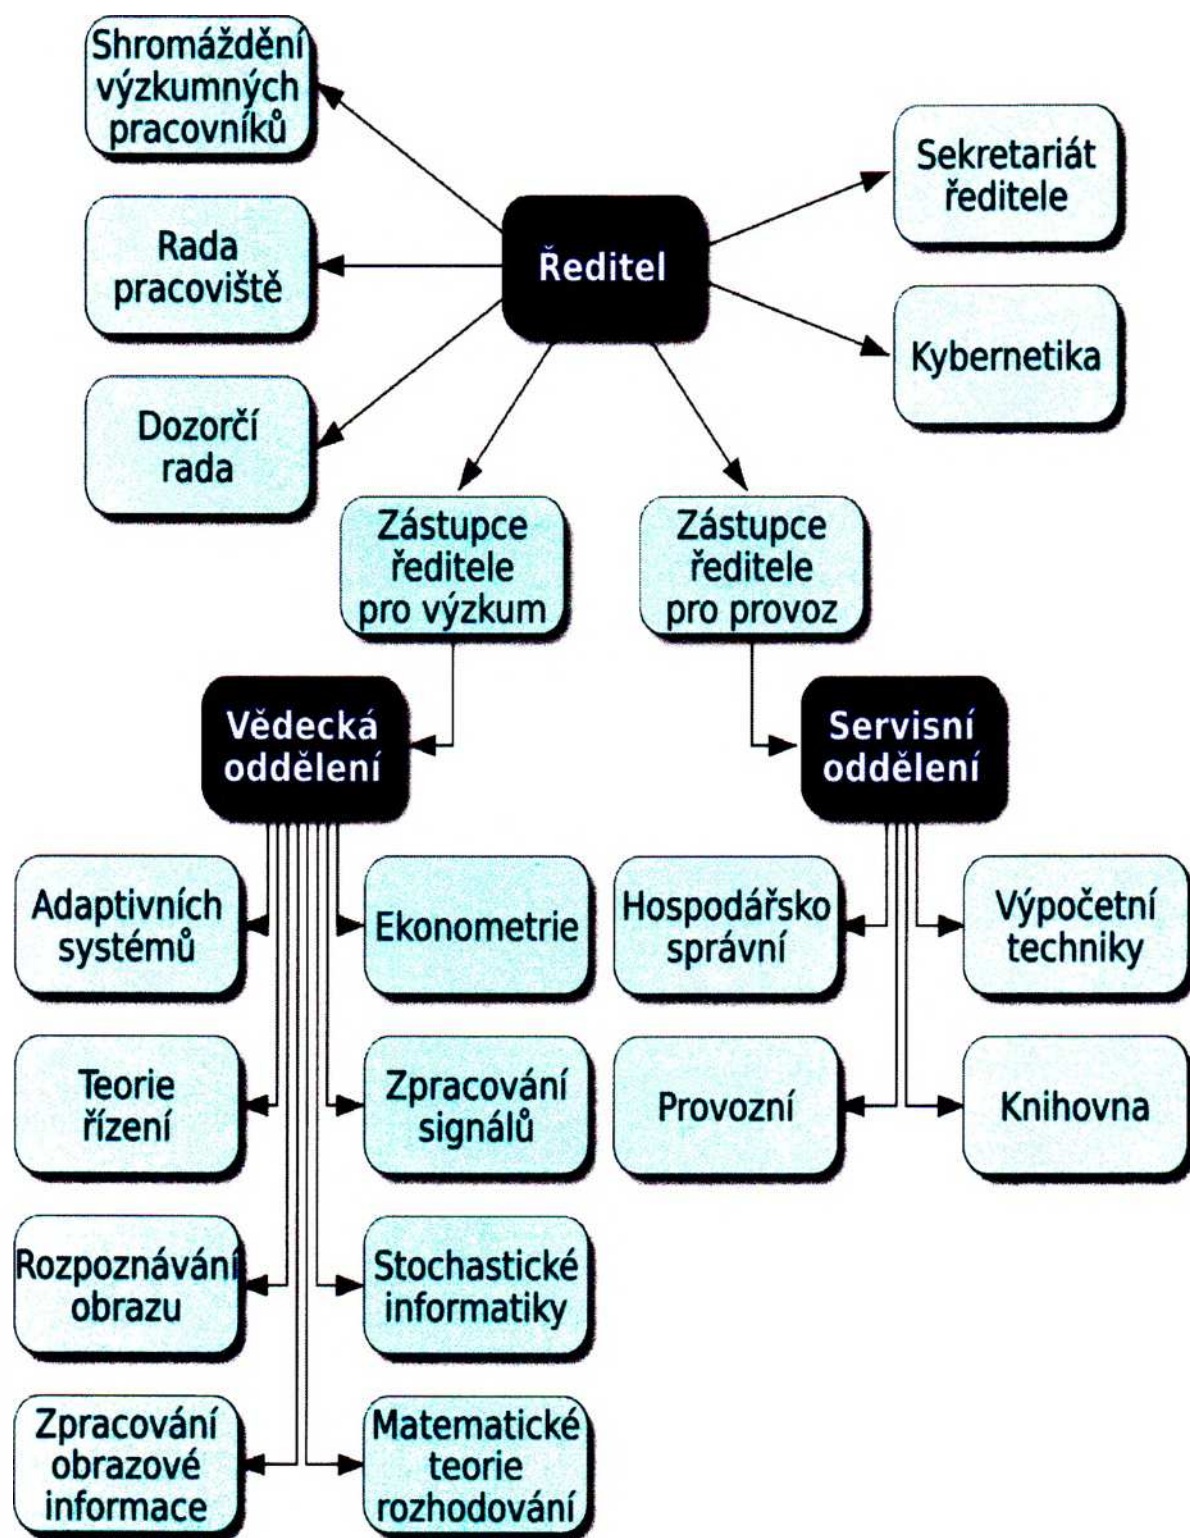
Shromáždění výzkumných pracovníků

Sekretariát ředitele

Rada pracoviště

Ředitel

Kybernetika

Dozorčí rada

Zástupce ředitele pro výzkum

Zástupce ředitele pro provoz

Vědecká oddělení

Servisní oddělení

Adaptivních systémů

Ekonometrie

Hospodářsko správní

Výpočetní techniky

Teorie řízení

Zpracování signálů

Provozní

Knihovna

Rozpoznávání obrazu

Stochastické informatiky

Zpracování obrazové informace

Matematické teorie rozhodování